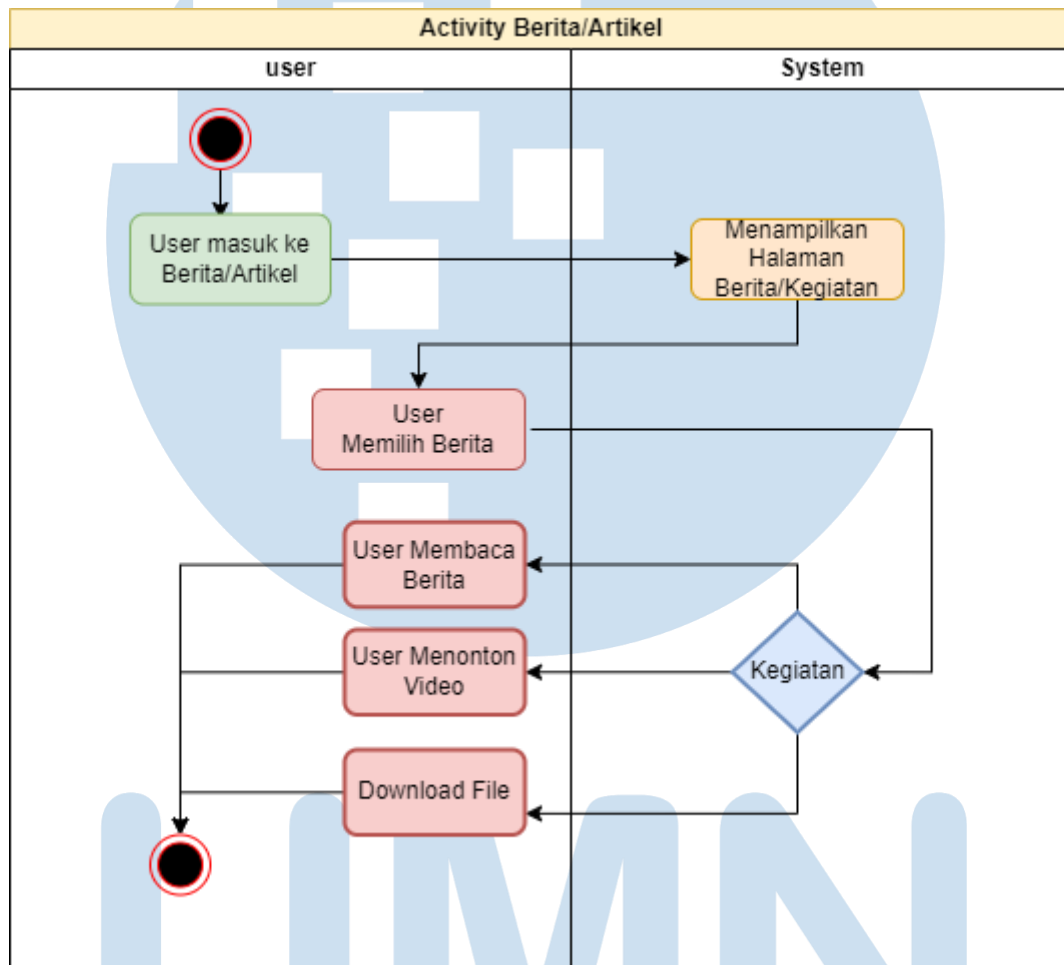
Activity Berita/Artikel

| user | System |
|---|---|

User masuk ke Berita/Artikel

Menampilkan Halaman Berita/Kegiatan

User Memilih Berita

User Membaca Berita

User Menonton Video

Kegiatan

Download File